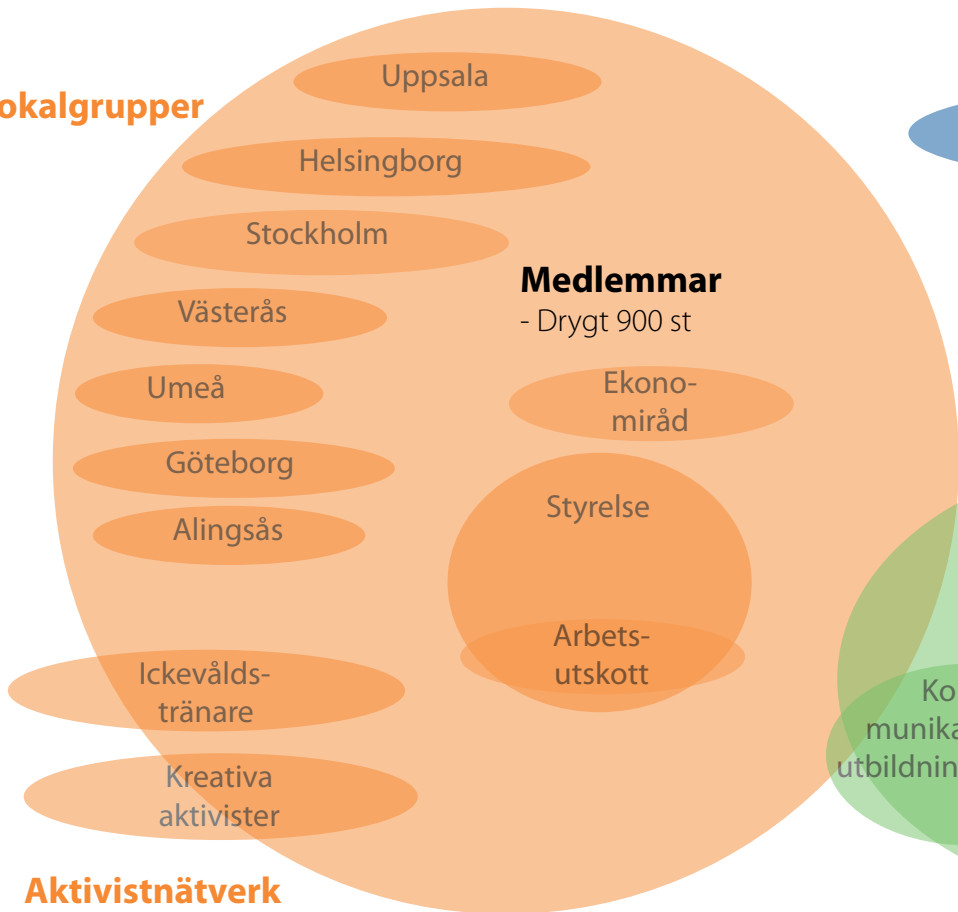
okalgrupper

Uppsala

Helsingborg

Stockholm

Västerås

Umeå

Göteborg

Alingsås

Medlemmar
- Drygt 900 st

Ekonomiråd

Styrelse

Arbetsutskott

Ickevåldstränare

Kreativa aktivister

Aktivistnätverk

Ko
munika
utbildnin